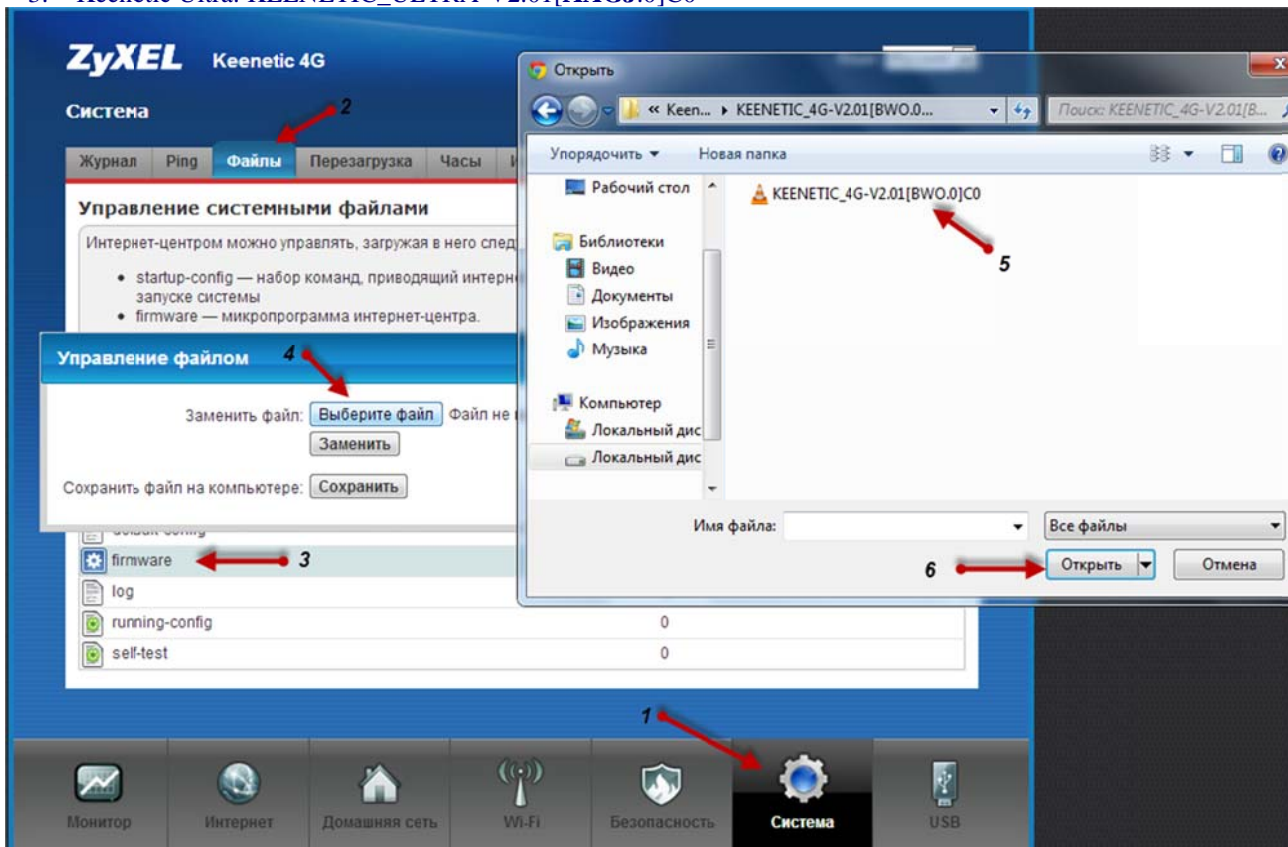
ZyXEL Keenetic 4G

Система

2

Журнал | Ping | Файлы | Перезагрузка | Часы

Управление системными файлами

Интернет-центром можно управлять, загружая в него след

• startup-config — набор команд, приводящий интерне запуске системы
• firmware — микропрограмма интернет-центра.

Управление файлом 4

Заменить файл: Выберите файл Файл не

Заменить

Сохранить файл на компьютере: Сохранить

default-config

firmware 3

log

running-config 0

self-test 0

Открыть

« Keen... ▸ KEENETIC_4G-V2.01[BWO.0...

Поиск: KEENETIC_4G-V2.01[B...

Упорядочить ▾ Новая папка

Рабочий стол

Библиотеки

Видео

Документы

Изображения

Музыка

Компьютер

Локальный дис

Локальный дис

KEENETIC_4G-V2.01[BWO.0]C0

5

Имя файла:

Все файлы

6

Открыть

Отмена

1

Монитор Интернет Домашняя сеть Wi-Fi Безопасность Система USB